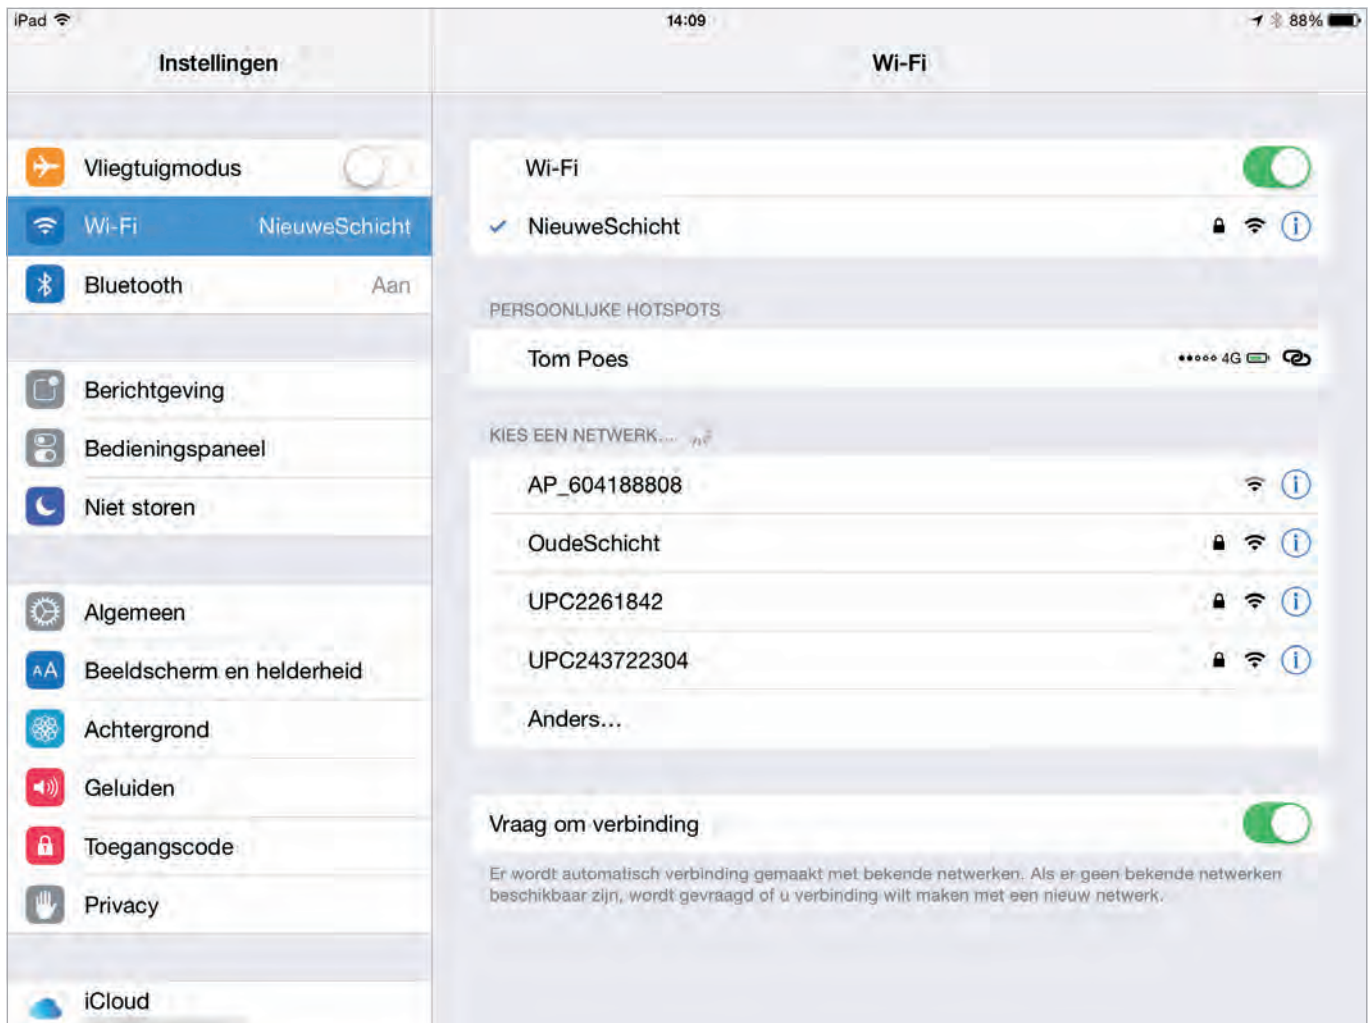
iPad 14:09 88%

Instellingen

Vliegtuigmodus

Wi-Fi NieuweSchicht

Bluetooth Aan

Berichtgeving

Bedieningspaneel

Niet storen

Algemeen

Beeldscherm en helderheid

Achtergrond

Geluiden

Toegangscode

Privacy

iCloud

Wi-Fi

Wi-Fi

NieuweSchicht

PERSOONLIJKE HOTSPOTS

Tom Poes 4G

KIES EEN NETWERK...

AP_604188808

OudeSchicht

UPC2261842

UPC243722304

Anders...

Vraag om verbinding

Er wordt automatisch verbinding gemaakt met bekende netwerken. Als er geen bekende netwerken beschikbaar zijn, wordt gevraagd of u verbinding wilt maken met een nieuw netwerk.